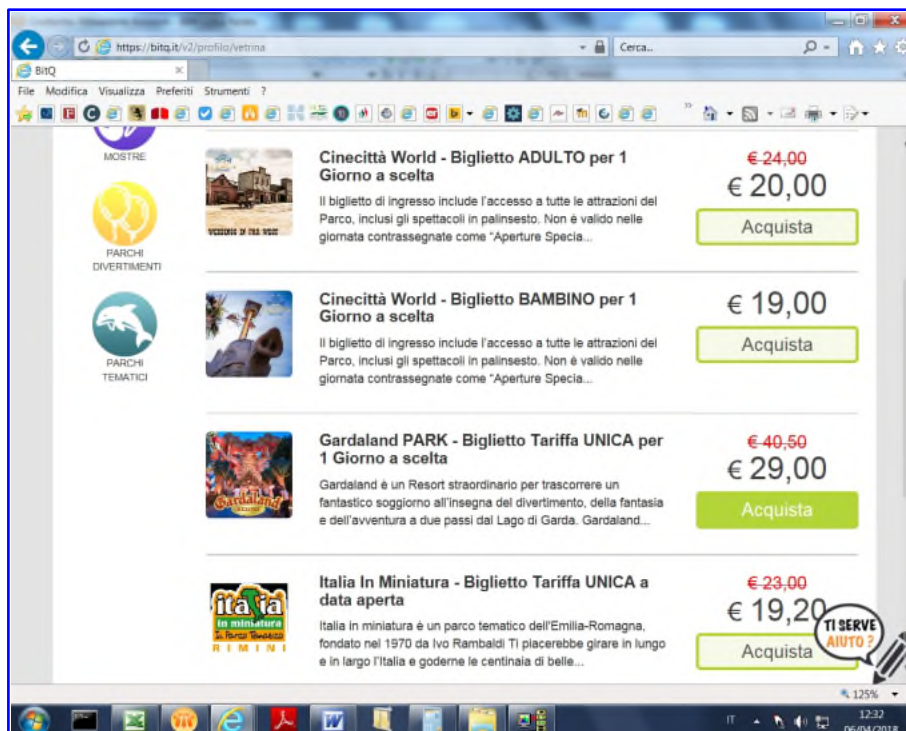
https://bitq.it/v2/profilo/vetrina

Cerca...

BitQ

File Modifica Visualizza Preferiti Strumenti ?

MOSTRE

PARCHI DIVERTIMENTI

PARCHI TEMATICI

Cinecittà World - Biglietto ADULTO per 1 Giorno a scelta

Il biglietto di ingresso include l'accesso a tutte le attrazioni del Parco, inclusi gli spettacoli in palinsesto. Non è valido nelle giornata contrassegnate come "Aperture Specia...

€ 24,00
€ 20,00
Acquista

Cinecittà World - Biglietto BAMBINO per 1 Giorno a scelta

Il biglietto di ingresso include l'accesso a tutte le attrazioni del Parco, inclusi gli spettacoli in palinsesto. Non è valido nelle giornata contrassegnate come "Aperture Specia...

€ 19,00
Acquista

Gardaland PARK - Biglietto Tariffa UNICA per 1 Giorno a scelta

Gardaland è un Resort straordinario per trascorrere un fantastico soggiorno all'insegna del divertimento, della fantasia e dell'avventura a due passi dal Lago di Garda. Gardaland...

€ 40,50
€ 29,00
Acquista

Italia In Miniatura - Biglietto Tariffa UNICA a data aperta

Italia in miniatura è un parco tematico dell'Emilia-Romagna, fondato nel 1970 da Ivo Rambaldi Ti piacerebbe girare in lungo e in largo l'Italia e goderne le centinaia di belle...

Italia in miniatura
RIMINI

€ 23,00
€ 19,20
Acquista

TI SERVE AIUTO ?

125%

IT

12:32
06/04/2018